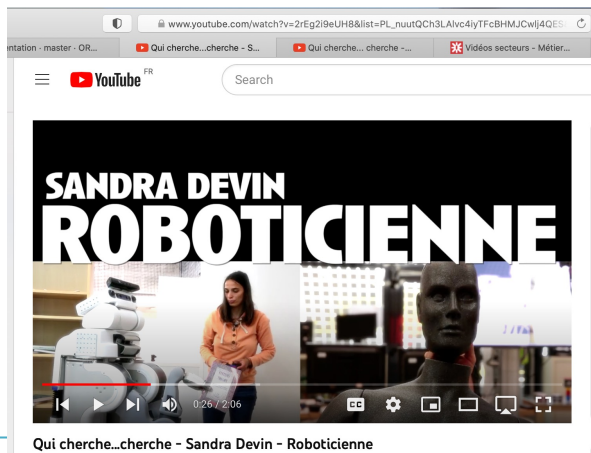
www.youtube.com/watch?v=2rEg2i9eUH8&list=PL_nuutQCh3LAlvc4iyTFcBHMJCwlj4QES

ntation - master - OR...
Qui cherche...cherche - S...
Qui cherche... cherche -...
Vidéos secteurs - Métier...

YouTube FR
Search

SANDRA DEVIN
ROBOTICIENNE

0:26 / 2:06

Qui cherche...cherche - Sandra Devin - Roboticienne